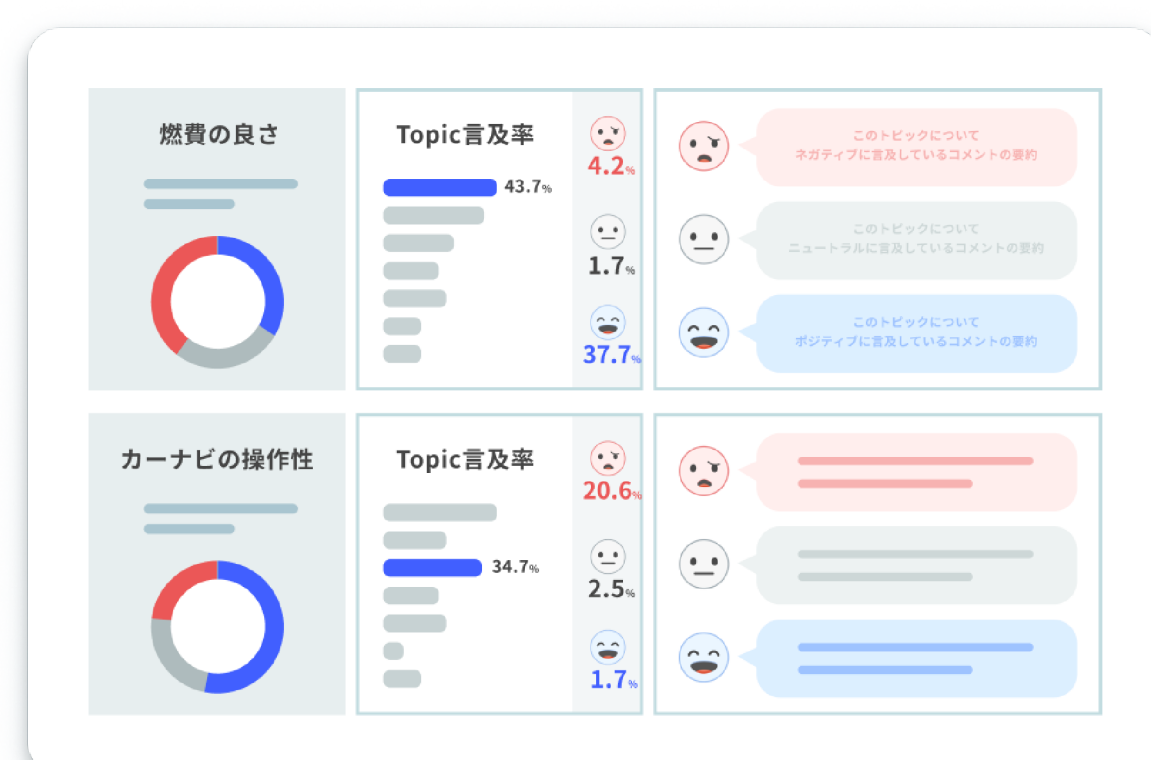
燃費の良さ

Topic言及率

43.7%

4.2%

1.7%

37.7%

このトピックについて
ネガティブに言及しているコメントの要約

このトピックについて
ニュートラルに言及しているコメントの要約

このトピックについて
ポジティブに言及しているコメントの要約

カーナビの操作性

Topic言及率

34.7%

20.6%

2.5%

1.7%